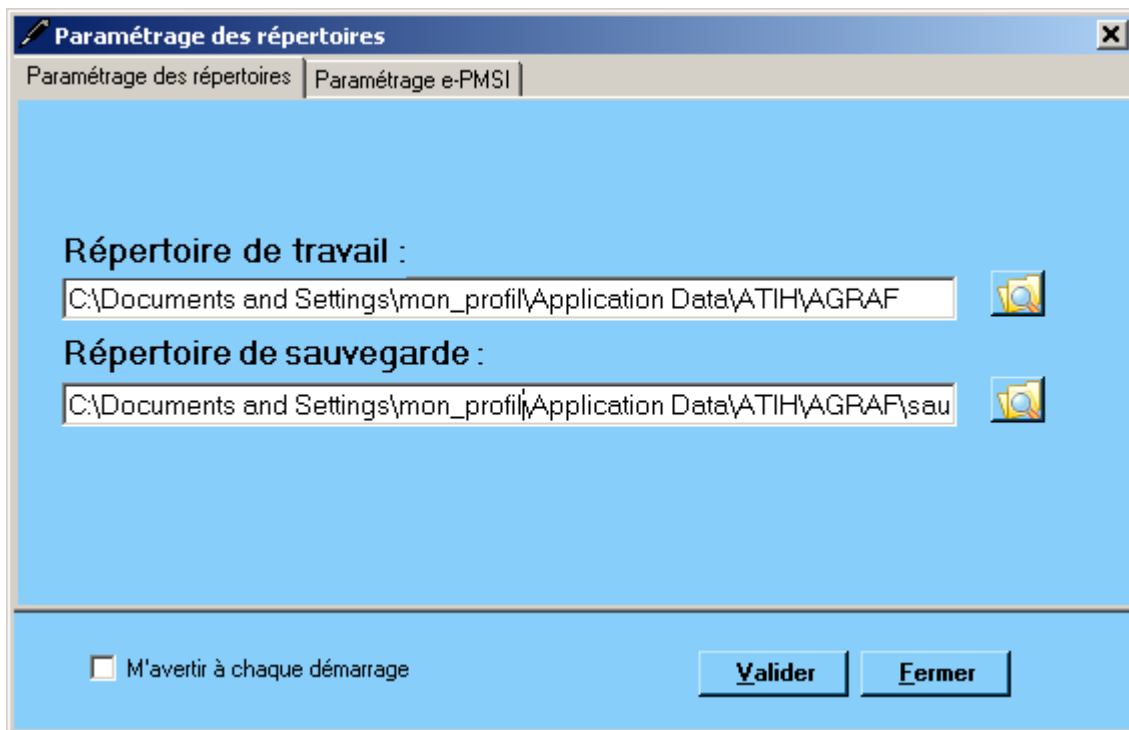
Paramétrage des répertoires

Paramétrage des répertoires | Paramétrage e-PMSI

Répertoire de travail :

C:\Documents and Settings\mon_profil\Application Data\ATIH\AGRAF

Répertoire de sauvegarde :

C:\Documents and Settings\mon_profil\Application Data\ATIH\AGRAF\sau

M'avertir à chaque démarrage

Valider

Fermer